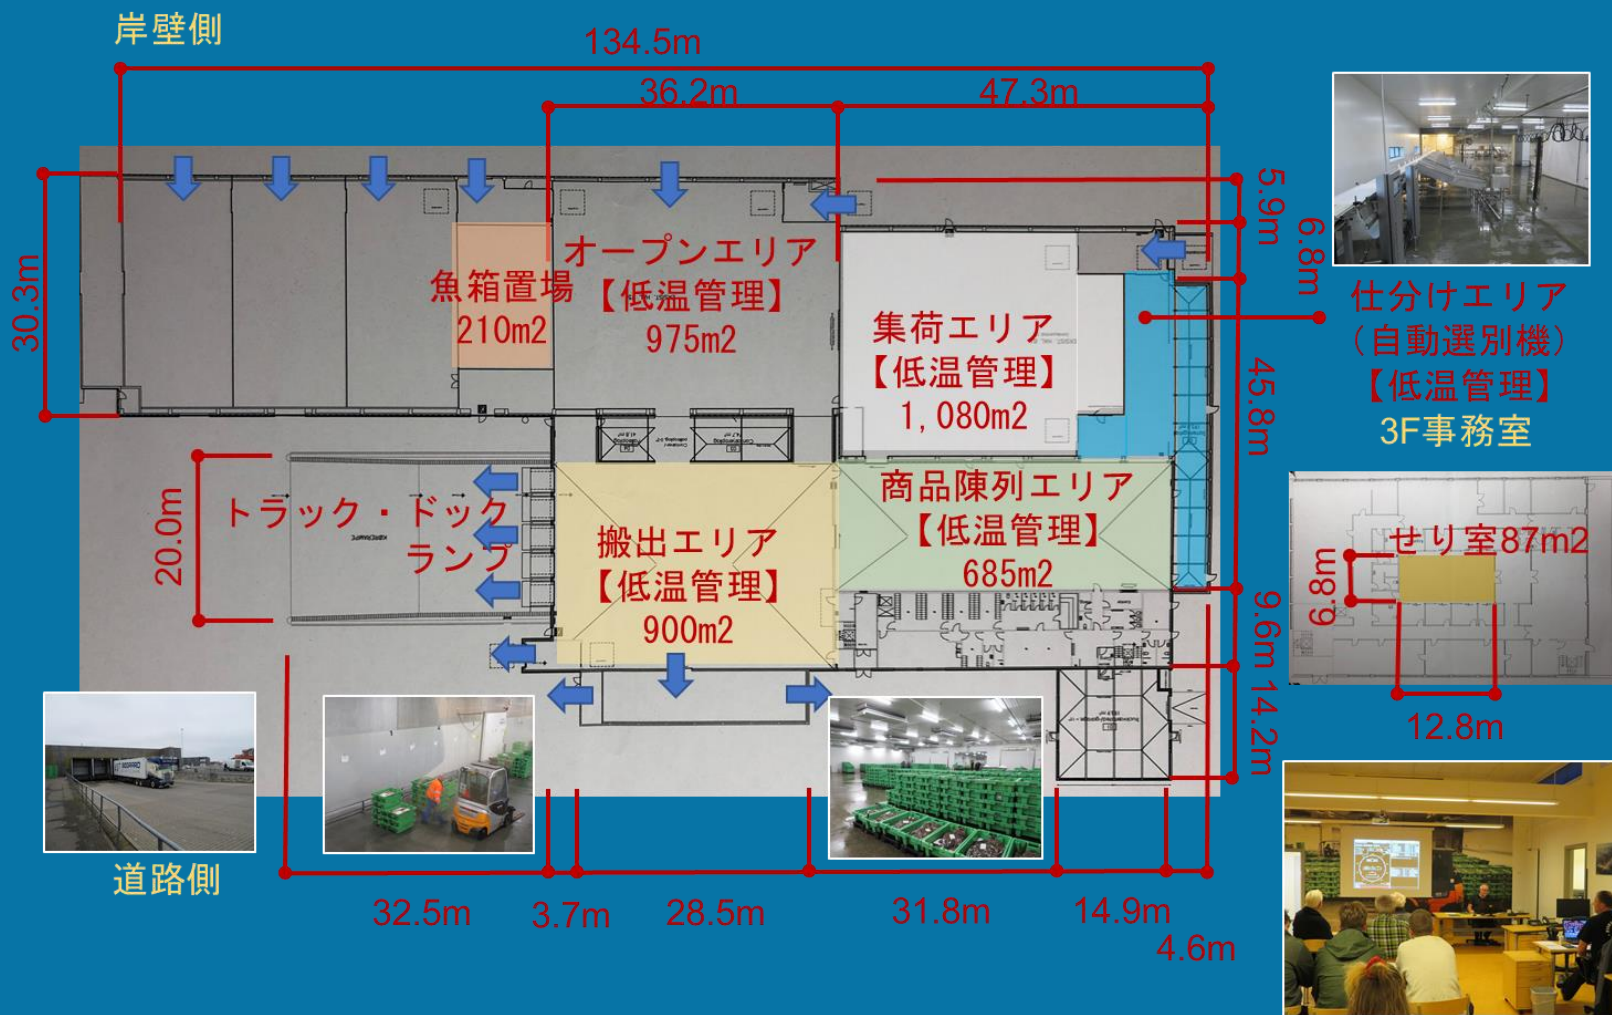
岸壁側

134.5m

36.2m

47.3m

5.9m

6.8m

30.3m

魚箱置場
210m2

オープンエリア
【低温管理】
975m2

集荷エリア
【低温管理】
1,080m2

仕分けエリア
（自動選別機）
【低温管理】
3F事務室

45.8m

20.0m

トラック・ドック
ランプ

搬出エリア
【低温管理】
900m2

商品陳列エリア
【低温管理】
685m2

せり室87m2

6.8m

12.8m

9.6m

14.2m

道路側

32.5m

3.7m

28.5m

31.8m

14.9m

4.6m